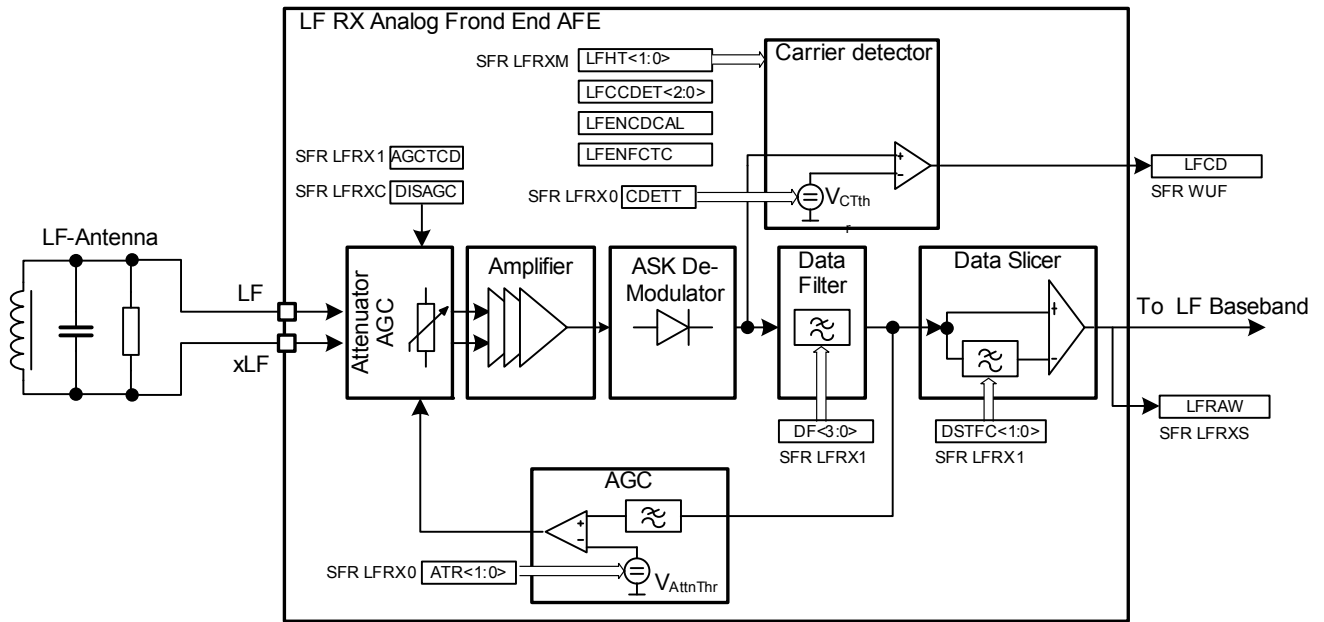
LF RX Analog Frond End AFE

SFR LFRXM LFHT<1:0>

Carrier detector

LFCCDET<2:0>

LFENCDCAL

LFENFCTC

SFR LFRX1 AGCTCD

SFR LFRXC DISAGC

SFR LFRX0 CDETT

$V_{CTth}$

LFCD
SFR WUF

LF-Antenna

LF

xLF

Attenuator AGC

Amplifier

ASK De-Modulator

Data Filter

Data Slicer

To LF Baseband

DF<3:0>
SFR LFRX1

DSTFC<1:0>
SFR LFRX1

LFRAW
SFR LFRXS

AGC

SFR LFRX0 ATR<1:0>

$V_{AttnThr}$